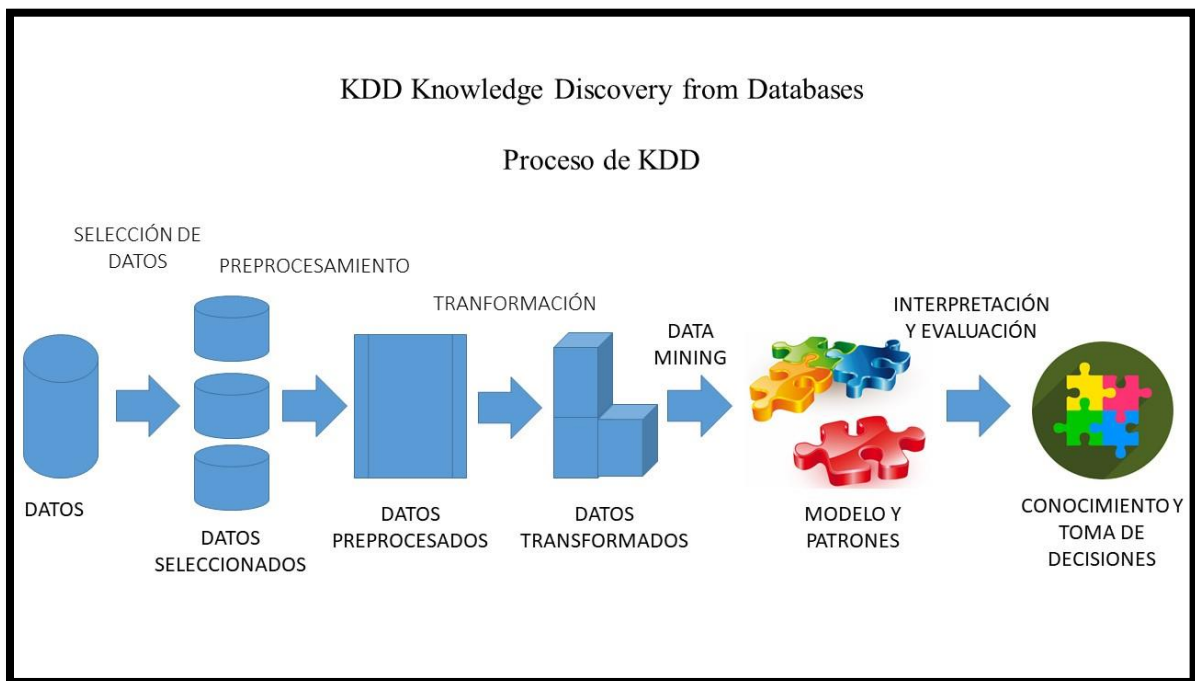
KDD Knowledge Discovery from Databases

Proceso de KDD

SELECCIÓN DE DATOS

PREPROCESAMIENTO

TRANFORMACIÓN

DATA MINING

INTERPRETACIÓN Y EVALUACIÓN

DATOS

DATOS SELECCIONADOS

DATOS PREPROCESADOS

DATOS TRANSFORMADOS

MODELO Y PATRONES

CONOCIMIENTO Y TOMA DE DECISIONES